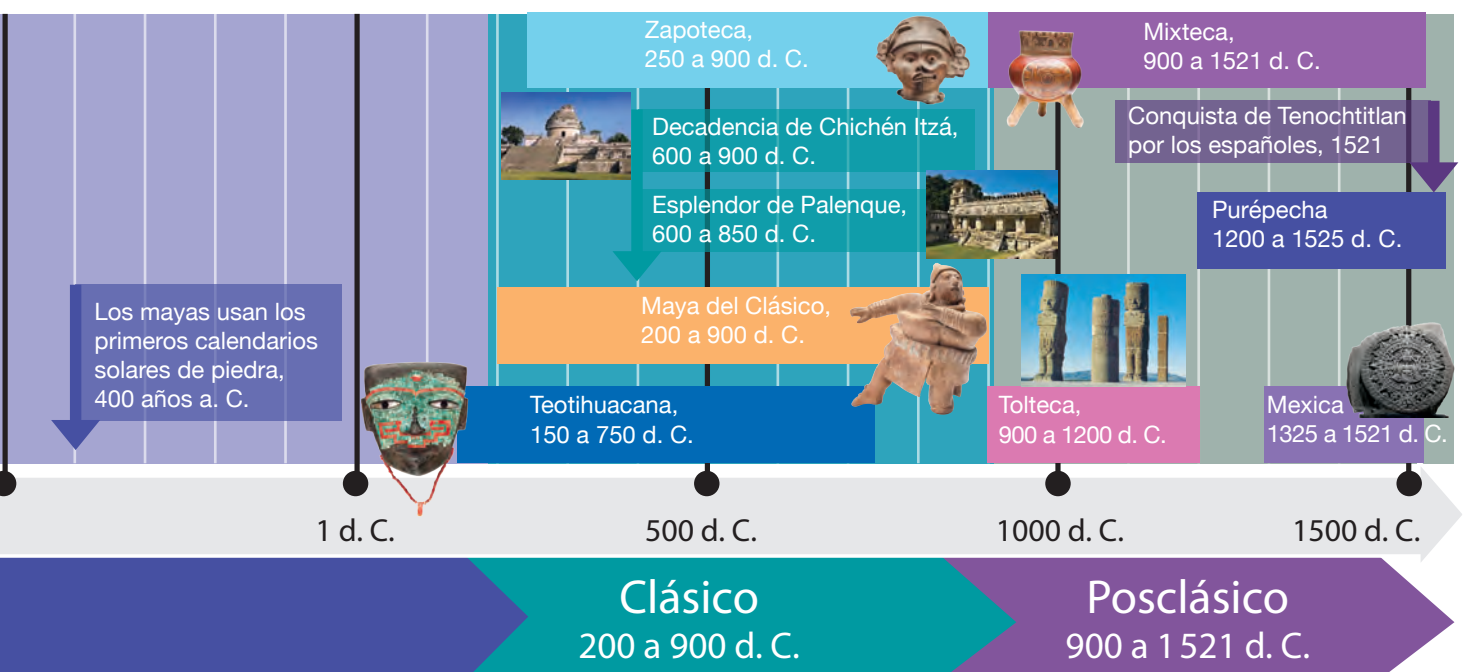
Zapoteca, 250 a 900 d. C.

Mixteca, 900 a 1521 d. C.

Decadencia de Chichén Itzá, 600 a 900 d. C.

Conquista de Tenochtitlan por los españoles, 1521

Esplendor de Palenque, 600 a 850 d. C.

Purépecha 1200 a 1525 d. C.

Los mayas usan los primeros calendarios solares de piedra, 400 años a. C.

Maya del Clásico, 200 a 900 d. C.

Teotihuacana, 150 a 750 d. C.

Tolteca, 900 a 1200 d. C.

Mexica 1325 a 1521 d. C.

1 d. C.

500 d. C.

1000 d. C.

1500 d. C.

Clásico
200 a 900 d. C.

Posclásico
900 a 1 521 d. C.